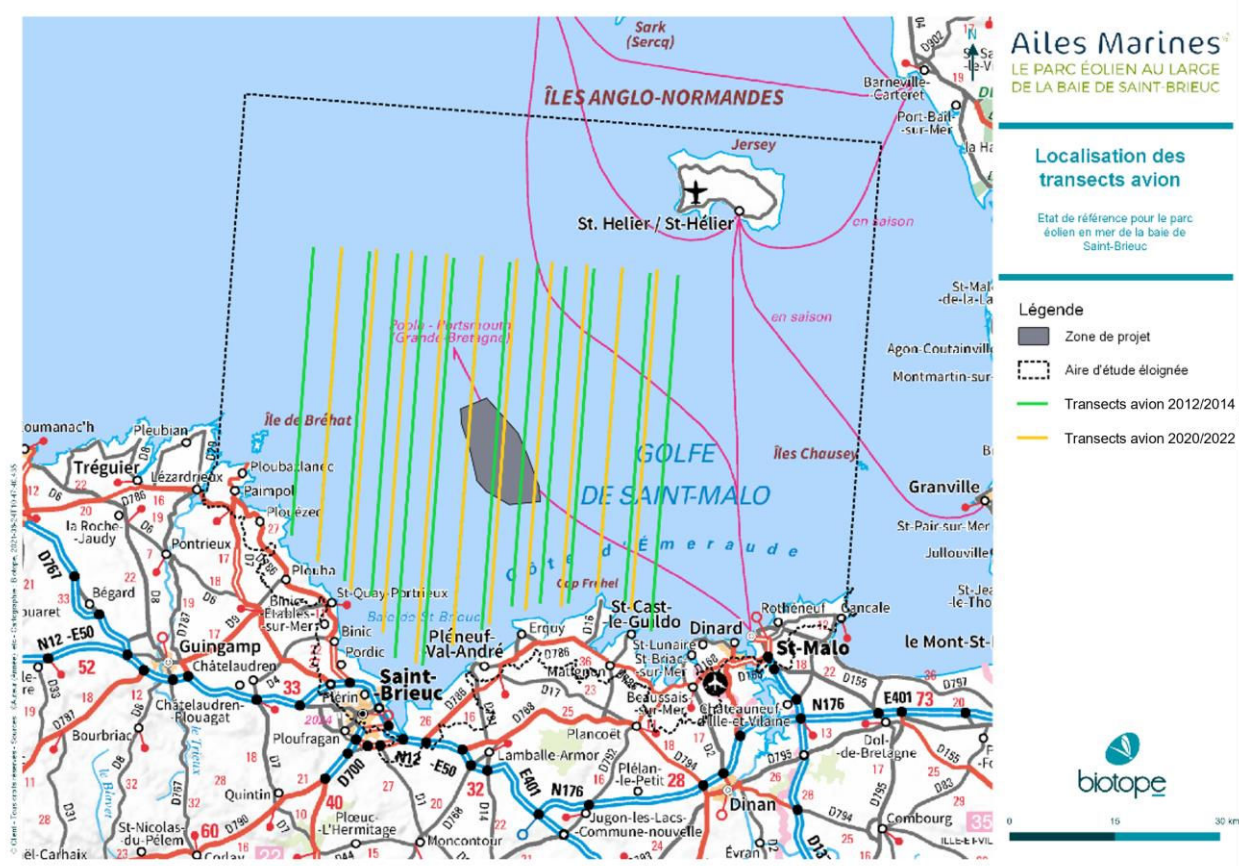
Ailes Marines
LE PARC ÉOLIEN AU LARGE DE LA BAIE DE SAINT-BRIEUC

Localisation des transects avion

Etat de référence pour le parc éolien en mer de la baie de Saint-Brieuc

Légende
Zone de projet
Aire d'étude éloignée
Transects avion 2012/2014
Transects avion 2020/2022

biotope

0 15 30 km

Sark (Sercq)
ÎLES ANGLO-NORMANDES
Jersey
St. Helier / St-Hélier
en saison
en saison
Barneville-Carteret
Port-Bail-sur-Mer
Poole - Portsmouth (Grande-Bretagne)
Île de Bréhat
GOLFE DE SAINT-MALO
Îles Chausey
Côte d'Émeraude
Cap Fréhel
Baie de St Brieuc
Granville
St-Pair-sur-Mer
Jullouville
Agon-Coutainville
Montmartin-sur-
St-Malo-de-la-La
le Mont-St-
Cancale
Rothéneuf
St-Malo
Dinard
St-Cast-le-Guildo
Erquy
Pléneuf-Val-André
Saint-Brieuc
St-Quay-Portrieux
Binic
Étables-sur-Mer
Pordic
Plérin
Tréguier
Lézardrieux
Paimpol
Ploubazlanec
Plouézec
Pléubian
Plouha
Pontrieux
la Roche-Jaudy
Bégard
Guingamp
Châtelaudren
Châtelaudren-Plouagat
Bourbriac
Ploufragan
Quintin
St-Nicolas-du-Pélem
Plœuc-L'Hermitage
Moncontour
Lamballe-Armor
Plancoët
Matignon
St-Lunaire
St-Briac-sur-Mer
Beaussais-sur-Mer
Châteauneuf-d'Ille-et-Vilaine
Pléla-le-Petit
Jugon-les-Lacs-Commune-nouvelle
Dinan
Dol-de-Bretagne
Combourg
Évran
N12 -E50
N176
E401
D700
N12
E50
N176
E401
33
52
40
60
32
28
73